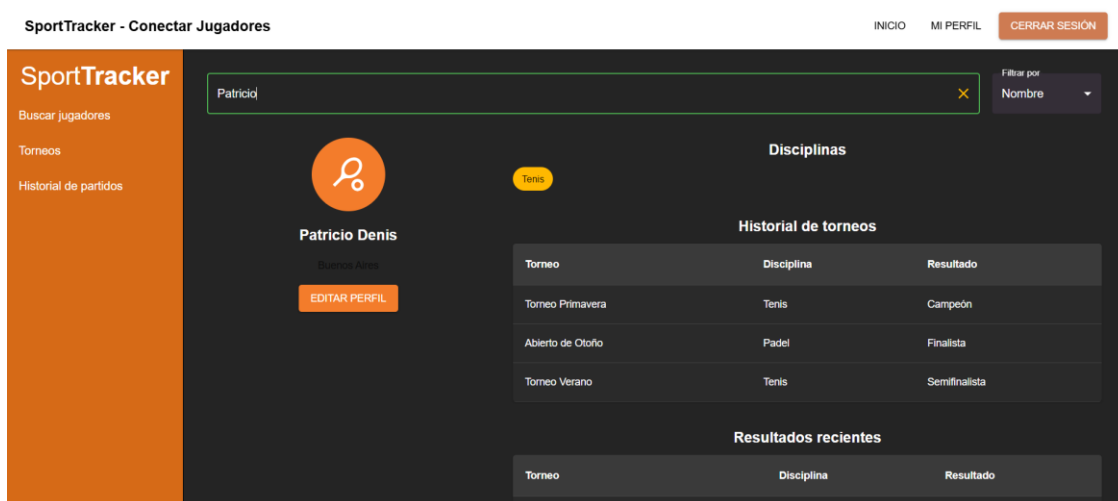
SportTracker - Conectar Jugadores

INICIO MI PERFIL CERRAR SESIÓN

SportTracker

Buscar jugadores

Torneos

Historial de partidos

Patricio

Filtrar por
Nombre

Patricio Denis

Buenos Aires

EDITAR PERFIL

Disciplinas

Tenis

Historial de torneos

| Torneo | Disciplina | Resultado |
|---|---|---|
| Torneo Primavera | Tenis | Campeón |
| Abierto de Otoño | Padel | Finalista |
| Torneo Verano | Tenis | Semifinalista |

Resultados recientes

| Torneo | Disciplina | Resultado |
|---|---|---|